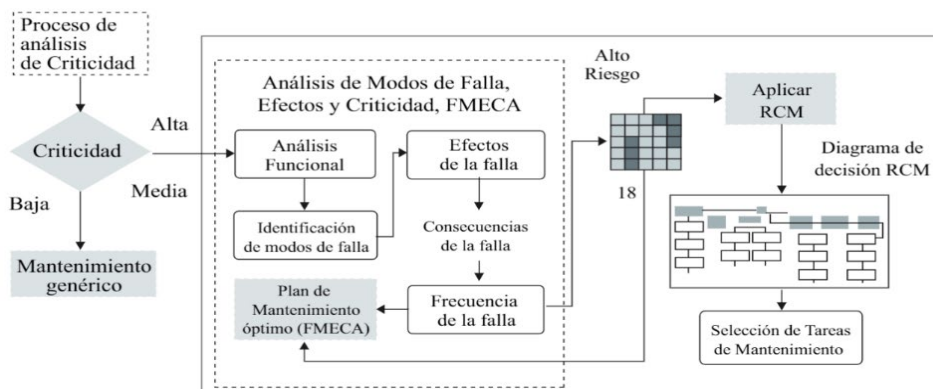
Proceso de análisis de Criticidad

Criticidad

Alta

Media

Baja

Mantenimiento genérico

Análisis de Modos de Falla, Efectos y Criticidad, FMECA

Análisis Funcional

Identificación de modos de falla

Efectos de la falla

Consecuencias de la falla

Frecuencia de la falla

Plan de Mantenimiento óptimo (FMECA)

Alto Riesgo

18

Aplicar RCM

Diagrama de decisión RCM

Selección de Tareas de Mantenimiento